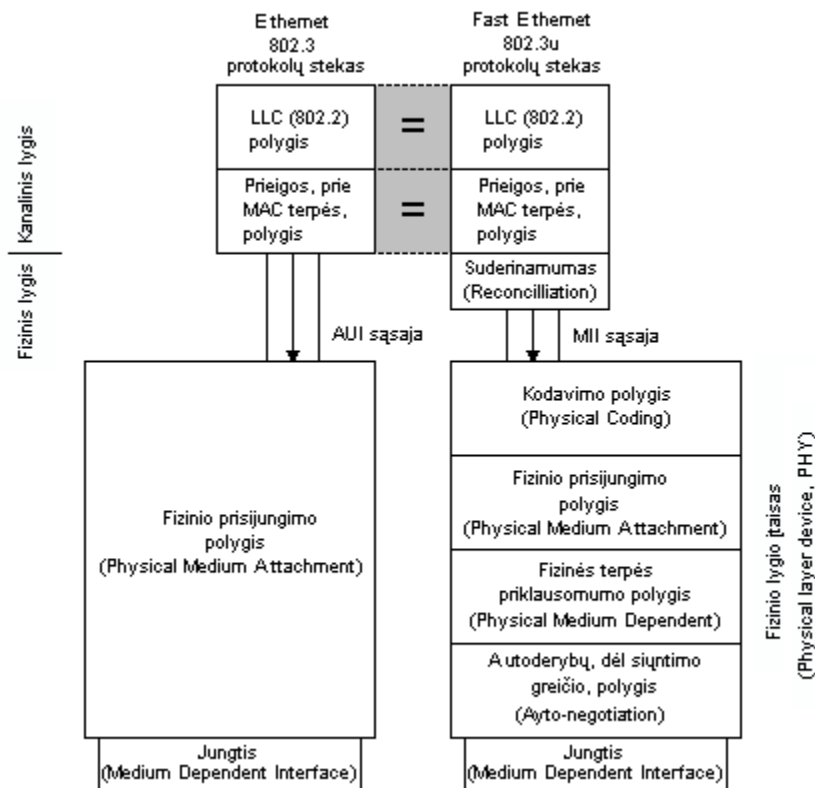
Kanalinis lygis
Fizinis lygis

Ethernet
802.3
protokolų stekas

Fast Ethernet
802.3u
protokolų stekas

LLC (802.2)
polygis

=

LLC (802.2)
polygis

Prieigos, prie
MAC terpės,
polygis

=

Prieigos, prie
MAC terpės,
polygis

Suderinamumas
(Reconcilliation)

AUI sąsaja

MII sąsaja

Fizinio prisijungimo
polygis
(Physical Medium Attachment)

Kodavimo polygis
(Physical Coding)

Fizinio prisijungimo
polygis
(Physical Medium Attachment)

Fizinės terpės
priklausomumo polygis
(Physical Medium Dependent)

Autoderybų, dėl siųntimo
greičio, polygis
(Ayto-negotiation)

Fizinio lygio įtaisas
(Physical layer device, PHY)

Jungtis
(Medium Dependent Interface)

Jungtis
(Medium Dependent Interface)